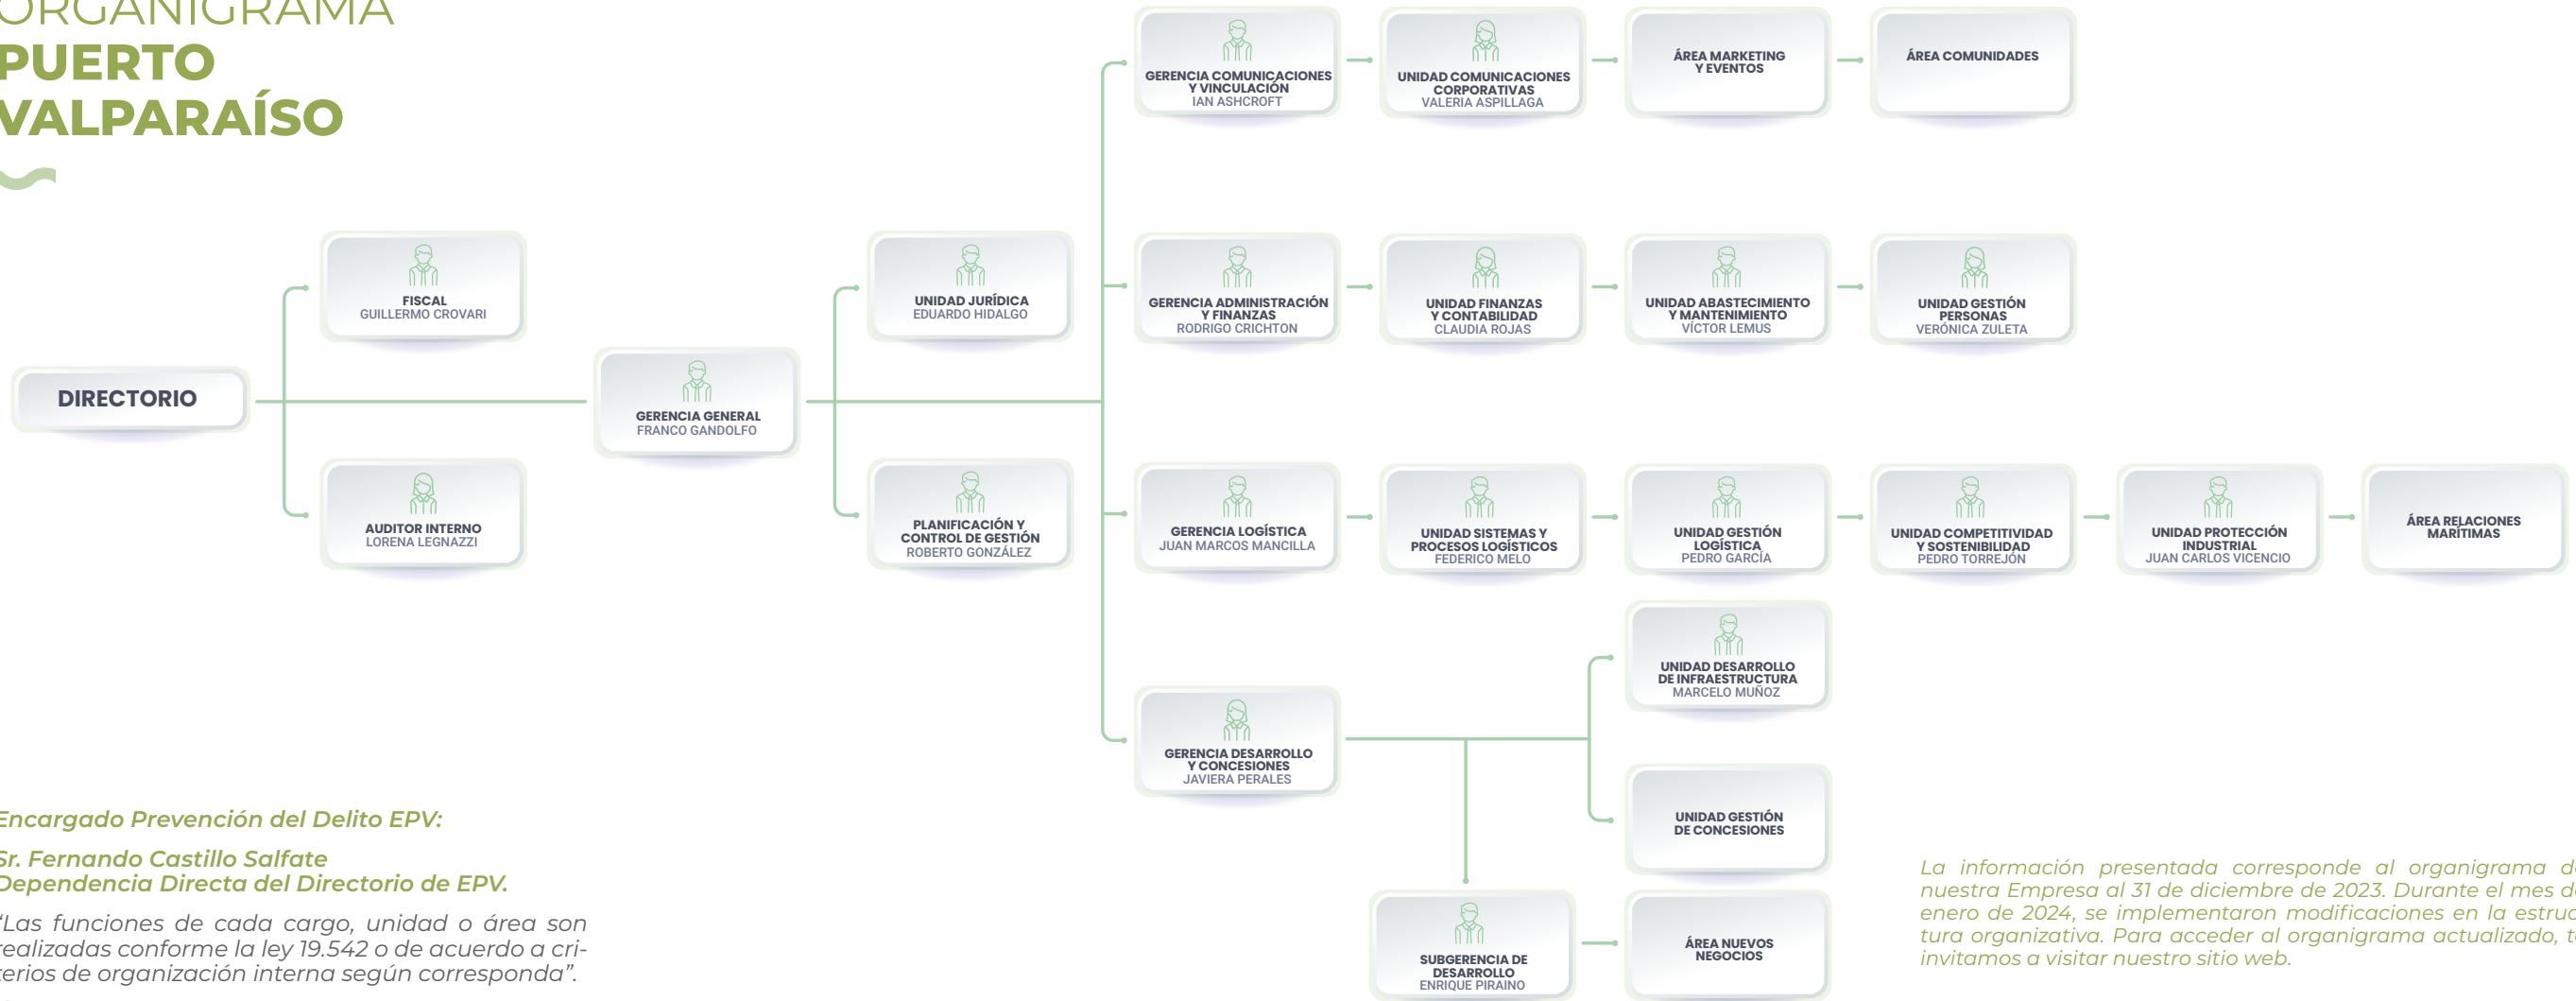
ORGANIGRAMA
PUERTO VALPARAÍSO

DIRECTORIO

FISCAL
GUILLERMO CROVARI

AUDITOR INTERNO
LORENA LEGNAZZI

GERENCIA GENERAL
FRANCO GANDOLFO

UNIDAD JURÍDICA
EDUARDO HIDALGO

PLANIFICACIÓN Y CONTROL DE GESTIÓN
ROBERTO GONZÁLEZ

GERENCIA COMUNICACIONES Y VINCULACIÓN
IAN ASHCROFT

UNIDAD COMUNICACIONES CORPORATIVAS
VALERIA ASPILLAGA

ÁREA MARKETING Y EVENTOS

ÁREA COMUNIDADES

GERENCIA ADMINISTRACIÓN Y FINANZAS
RODRIGO CRICHTON

UNIDAD FINANZAS Y CONTABILIDAD
CLAUDIA ROJAS

UNIDAD ABASTECIMIENTO Y MANTENIMIENTO
VÍCTOR LEMUS

UNIDAD GESTIÓN PERSONAS
VERÓNICA ZULETA

GERENCIA LOGÍSTICA
JUAN MARCOS MANCILLA

UNIDAD SISTEMAS Y PROCESOS LOGÍSTICOS
FEDERICO MELO

UNIDAD GESTIÓN LOGÍSTICA
PEDRO GARCÍA

UNIDAD COMPETITIVIDAD Y SOSTENIBILIDAD
PEDRO TORREJÓN

UNIDAD PROTECCIÓN INDUSTRIAL
JUAN CARLOS VICENCIO

ÁREA RELACIONES MARÍTIMAS

GERENCIA DESARROLLO Y CONCESIONES
JAVIERA PERALES

UNIDAD DESARROLLO DE INFRAESTRUCTURA
MARCELO MUÑOZ

UNIDAD GESTIÓN DE CONCESIONES

SUBGERENCIA DE DESARROLLO
ENRIQUE PIRAINO

ÁREA NUEVOS NEGOCIOS

Encargado Prevención del Delito EPV:

Sr. Fernando Castillo Salfate
Dependencia Directa del Directorio de EPV.

"Las funciones de cada cargo, unidad o área son realizadas conforme la ley 19.542 o de acuerdo a criterios de organización interna según corresponda".

La información presentada corresponde al organigrama de nuestra Empresa al 31 de diciembre de 2023. Durante el mes de enero de 2024, se implementaron modificaciones en la estructura organizativa. Para acceder al organigrama actualizado, t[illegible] invitamos a visitar nuestro sitio web.